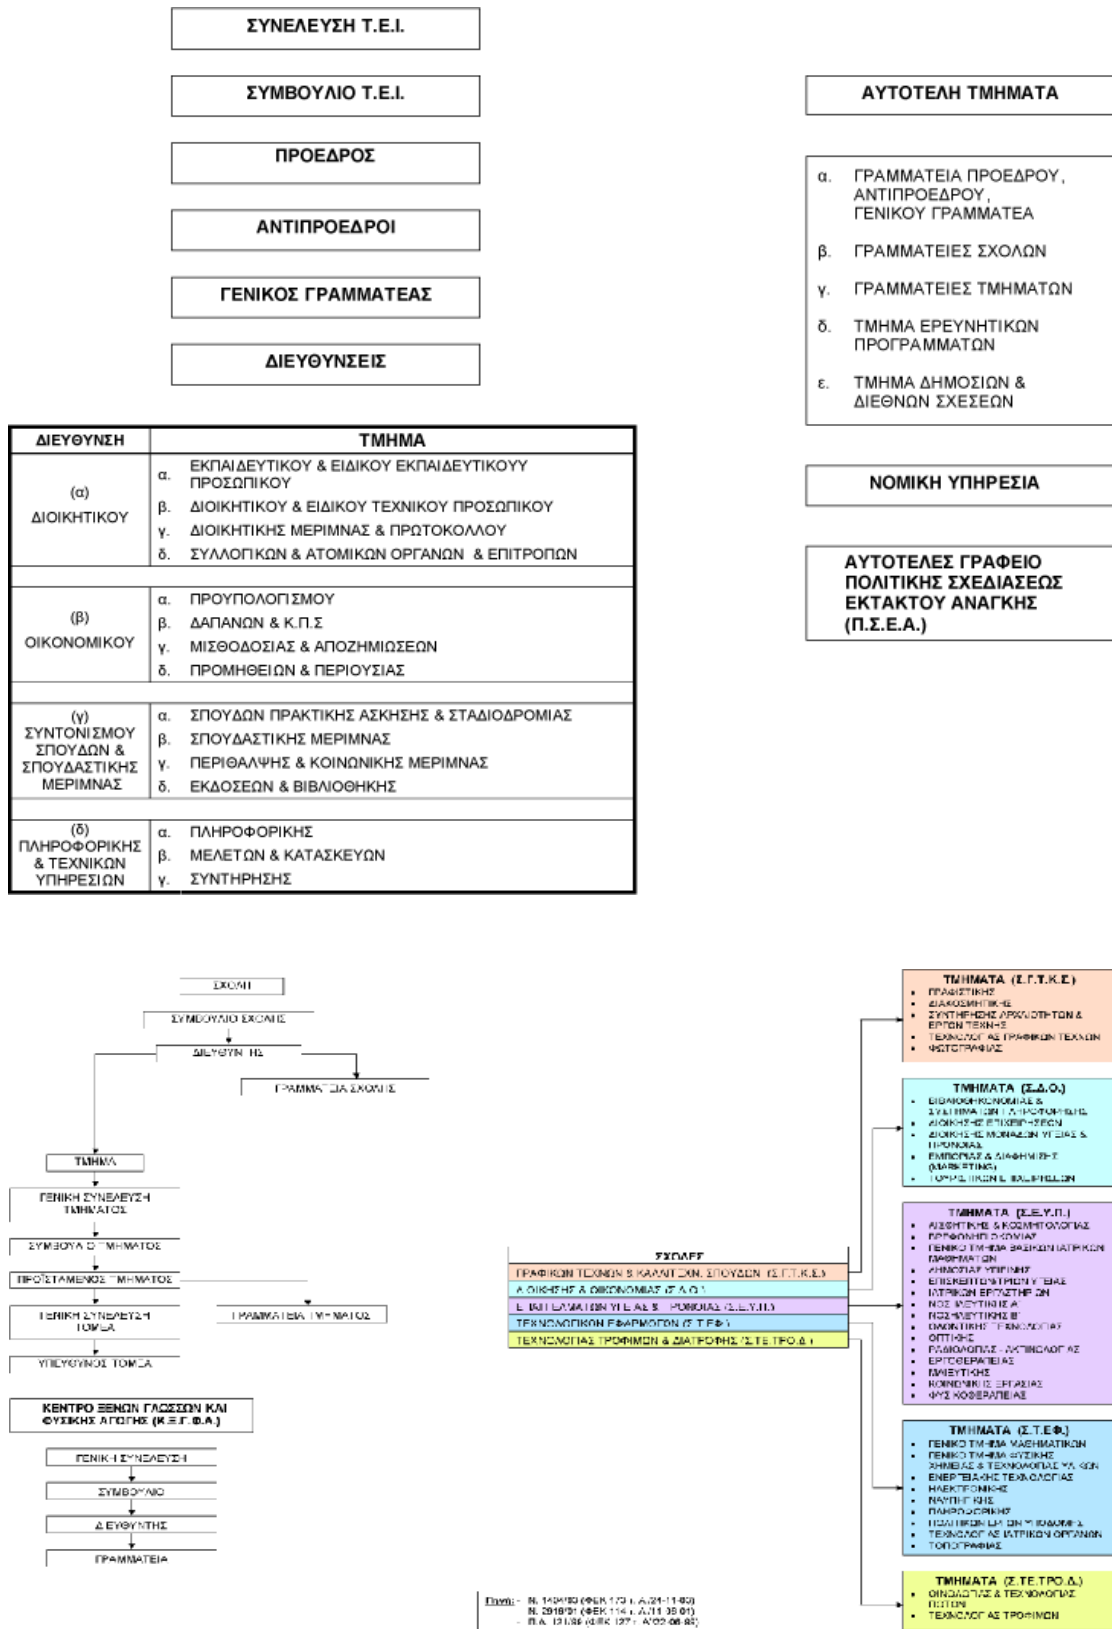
ΣΥΝΕΛΕΥΣΗ Τ.Ε.Ι.

ΣΥΜΒΟΥΛΙΟ Τ.Ε.Ι.

ΠΡΟΕΔΡΟΣ

ΑΝΤΙΠΡΟΕΔΡΟΙ

ΓΕΝΙΚΟΣ ΓΡΑΜΜΑΤΕΑΣ

ΔΙΕΥΘΥΝΣΕΙΣ

| ΔΙΕΥΘΥΝΣΗ | ΤΜΗΜΑ |
|---|---|
| (α) ΔΙΟΙΚΗΤΙΚΟΥ | α. ΕΚΠΑΙΔΕΥΤΙΚΟΥ & ΕΙΔΙΚΟΥ ΕΚΠΑΙΔΕΥΤΙΚΟΥΥ ΠΡΟΣΩΠΙΚΟΥ<br>β. ΔΙΟΙΚΗΤΙΚΟΥ & ΕΙΔΙΚΟΥ ΤΕΧΝΙΚΟΥ ΠΡΟΣΩΠΙΚΟΥ<br>γ. ΔΙΟΙΚΗΤΙΚΗΣ ΜΕΡΙΜΝΑΣ & ΠΡΩΤΟΚΟΛΛΟΥ<br>δ. ΣΥΛΛΟΓΙΚΩΝ & ΑΤΟΜΙΚΩΝ ΟΡΓΑΝΩΝ & ΕΠΙΤΡΟΠΩΝ |
| (β) ΟΙΚΟΝΟΜΙΚΟΥ | α. ΠΡΟΥΠΟΛΟΓΙΣΜΟΥ<br>β. ΔΑΠΑΝΩΝ & Κ.Π.Σ<br>γ. ΜΙΣΘΟΔΟΣΙΑΣ & ΑΠΟΖΗΜΙΩΣΕΩΝ<br>δ. ΠΡΟΜΗΘΕΙΩΝ & ΠΕΡΙΟΥΣΙΑΣ |
| (γ) ΣΥΝΤΟΝΙΣΜΟΥ ΣΠΟΥΔΩΝ & ΣΠΟΥΔΑΣΤΙΚΗΣ ΜΕΡΙΜΝΑΣ | α. ΣΠΟΥΔΩΝ ΠΡΑΚΤΙΚΗΣ ΑΣΚΗΣΗΣ & ΣΤΑΔΙΟΔΡΟΜΙΑΣ<br>β. ΣΠΟΥΔΑΣΤΙΚΗΣ ΜΕΡΙΜΝΑΣ<br>γ. ΠΕΡΙΘΑΛΨΗΣ & ΚΟΙΝΩΝΙΚΗΣ ΜΕΡΙΜΝΑΣ<br>δ. ΕΚΔΟΣΕΩΝ & ΒΙΒΛΙΟΘΗΚΗΣ |
| (δ) ΠΛΗΡΟΦΟΡΙΚΗΣ & ΤΕΧΝΙΚΩΝ ΥΠΗΡΕΣΙΩΝ | α. ΠΛΗΡΟΦΟΡΙΚΗΣ<br>β. ΜΕΛΕΤΩΝ & ΚΑΤΑΣΚΕΥΩΝ<br>γ. ΣΥΝΤΗΡΗΣΗΣ |

ΑΥΤΟΤΕΛΗ ΤΜΗΜΑΤΑ

α. ΓΡΑΜΜΑΤΕΙΑ ΠΡΟΕΔΡΟΥ, ΑΝΤΙΠΡΟΕΔΡΟΥ, ΓΕΝΙΚΟΥ ΓΡΑΜΜΑΤΕΑ
β. ΓΡΑΜΜΑΤΕΙΕΣ ΣΧΟΛΩΝ
γ. ΓΡΑΜΜΑΤΕΙΕΣ ΤΜΗΜΑΤΩΝ
δ. ΤΜΗΜΑ ΕΡΕΥΝΗΤΙΚΩΝ ΠΡΟΓΡΑΜΜΑΤΩΝ
ε. ΤΜΗΜΑ ΔΗΜΟΣΙΩΝ & ΔΙΕΘΝΩΝ ΣΧΕΣΕΩΝ

ΝΟΜΙΚΗ ΥΠΗΡΕΣΙΑ

ΑΥΤΟΤΕΛΕΣ ΓΡΑΦΕΙΟ ΠΟΛΙΤΙΚΗΣ ΣΧΕΔΙΑΣΕΩΣ ΕΚΤΑΚΤΟΥ ΑΝΑΓΚΗΣ (Π.Σ.Ε.Α.)

ΣΧΟΛΗ
ΣΥΜΒΟΥΛΙΟ ΣΧΟΛΗΣ
ΔΙΕΥΘΥΝΤΗΣ
ΓΡΑΜΜΑΤΕΙΑ ΣΧΟΛΗΣ
ΤΜΗΜΑ
ΓΕΝΙΚΗ ΣΥΝΕΛΕΥΣΗ ΤΜΗΜΑΤΟΣ
ΣΥΜΒΟΥΛΙΟ ΤΜΗΜΑΤΟΣ
ΠΡΟΪΣΤΑΜΕΝΟΣ ΤΜΗΜΑΤΟΣ
ΓΕΝΙΚΗ ΣΥΝΕΛΕΥΣΗ ΤΟΜΕΑ
ΓΡΑΜΜΑΤΕΙΑ ΤΜΗΜΑΤΟΣ
ΥΠΕΥΘΥΝΟΣ ΤΟΜΕΑ

ΚΕΝΤΡΟ ΞΕΝΩΝ ΓΛΩΣΣΩΝ ΚΑΙ ΦΥΣΙΚΗΣ ΑΓΩΓΗΣ (Κ.Ξ.Γ.Φ.Α.)
ΓΕΝΙΚΗ ΣΥΝΕΛΕΥΣΗ
ΣΥΜΒΟΥΛΙΟ
ΔΙΕΥΘΥΝΤΗΣ
ΓΡΑΜΜΑΤΕΙΑ

ΣΧΟΛΕΣ
ΓΡΑΦΙΚΩΝ ΤΕΧΝΩΝ & ΚΑΛΛΙΤΕΧΝ. ΣΠΟΥΔΩΝ (Σ.Γ.Τ.Κ.Σ.)
ΔΙΟΙΚΗΣΗΣ & ΟΙΚΟΝΟΜΙΑΣ (Σ.Δ.Ο.)
ΕΠΑΓΓΕΛΜΑΤΩΝ ΥΓΕΙΑΣ & ΠΡΟΝΟΙΑΣ (Σ.Ε.Υ.Π.)
ΤΕΧΝΟΛΟΓΙΚΩΝ ΕΦΑΡΜΟΓΩΝ (Σ.Τ.ΕΦ.)
ΤΕΧΝΟΛΟΓΙΑΣ ΤΡΟΦΙΜΩΝ & ΔΙΑΤΡΟΦΗΣ (Σ.ΤΕ.ΤΡΟ.Δ.)

ΤΜΗΜΑΤΑ (Σ.Γ.Τ.Κ.Σ.)
• ΓΡΑΦΙΣΤΙΚΗΣ
• ΔΙΑΚΟΣΜΗΤΙΚΗΣ
• ΣΥΝΤΗΡΗΣΗΣ ΑΡΧΑΙΟΤΗΤΩΝ & ΕΡΓΩΝ ΤΕΧΝΗΣ
• ΤΕΧΝΟΛΟΓΙΑΣ ΓΡΑΦΙΚΩΝ ΤΕΧΝΩΝ
• ΦΩΤΟΓΡΑΦΙΑΣ

ΤΜΗΜΑΤΑ (Σ.Δ.Ο.)
• ΒΙΒΛΙΟΘΗΚΟΝΟΜΙΑΣ & ΣΥΣΤΗΜΑΤΩΝ ΠΛΗΡΟΦΟΡΗΣΗΣ
• ΔΙΟΙΚΗΣΗΣ ΕΠΙΧΕΙΡΗΣΕΩΝ
• ΔΙΟΙΚΗΣΗΣ ΜΟΝΑΔΩΝ ΥΓΕΙΑΣ & ΠΡΟΝΟΙΑΣ
• ΕΜΠΟΡΙΑΣ & ΔΙΑΦΗΜΙΣΗΣ (MARKETING)
• ΤΟΥΡΙΣΤΙΚΩΝ ΕΠΙΧΕΙΡΗΣΕΩΝ

ΤΜΗΜΑΤΑ (Σ.Ε.Υ.Π.)
• ΑΙΣΘΗΤΙΚΗΣ & ΚΟΣΜΗΤΟΛΟΓΙΑΣ
• ΒΡΕΦΟΝΗΠΙΟΚΟΜΙΑΣ
• ΓΕΝΙΚΟ ΤΜΗΜΑ ΒΑΣΙΚΩΝ ΙΑΤΡΙΚΩΝ ΜΑΘΗΜΑΤΩΝ
• ΔΗΜΟΣΙΑΣ ΥΓΙΕΙΝΗΣ
• ΕΠΙΣΚΕΠΤΩΝ/ΤΡΙΩΝ ΥΓΕΙΑΣ
• ΙΑΤΡΙΚΩΝ ΕΡΓΑΣΤΗΡΙΩΝ
• ΝΟΣΗΛΕΥΤΙΚΗΣ Α
• ΝΟΣΗΛΕΥΤΙΚΗΣ Β
• ΟΔΟΝΤΙΚΗΣ ΤΕΧΝΟΛΟΓΙΑΣ
• ΟΠΤΙΚΗΣ
• ΡΑΔΙΟΛΟΓΙΑΣ - ΑΚΤΙΝΟΛΟΓΙΑΣ
• ΕΡΓΟΘΕΡΑΠΕΙΑΣ
• ΜΑΙΕΥΤΙΚΗΣ
• ΚΟΙΝΩΝΙΚΗΣ ΕΡΓΑΣΙΑΣ
• ΦΥΣΙΚΟΘΕΡΑΠΕΙΑΣ

ΤΜΗΜΑΤΑ (Σ.Τ.ΕΦ.)
• ΓΕΝΙΚΟ ΤΜΗΜΑ ΜΑΘΗΜΑΤΙΚΩΝ
• ΓΕΝΙΚΟ ΤΜΗΜΑ ΦΥΣΙΚΗΣ ΧΗΜΕΙΑΣ & ΤΕΧΝΟΛΟΓΙΑΣ ΥΛΙΚΩΝ
• ΕΝΕΡΓΕΙΑΚΗΣ ΤΕΧΝΟΛΟΓΙΑΣ
• ΗΛΕΚΤΡΟΝΙΚΗΣ
• ΝΑΥΠΗΓΙΚΗΣ
• ΠΛΗΡΟΦΟΡΙΚΗΣ
• ΠΟΛΙΤΙΚΩΝ ΔΟΜΙΚΩΝ ΕΡΓΩΝ
• ΤΕΧΝΟΛΟΓΙΑΣ ΙΑΤΡΙΚΩΝ ΟΡΓΑΝΩΝ
• ΤΟΠΟΓΡΑΦΙΑΣ

ΤΜΗΜΑΤΑ (Σ.ΤΕ.ΤΡΟ.Δ.)
• ΟΙΝΟΛΟΓΙΑΣ & ΤΕΧΝΟΛΟΓΙΑΣ ΠΟΤΩΝ
• ΤΕΧΝΟΛΟΓΙΑΣ ΤΡΟΦΙΜΩΝ

Πηγή: - Ν. 1404/83 (ΦΕΚ 173 τ. Α/24-11-83)
- Ν. 2916/01 (ΦΕΚ 114 τ. Α/11-06-01)
- Π.Δ. 121/86 (ΦΕΚ 127 τ. Α/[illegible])